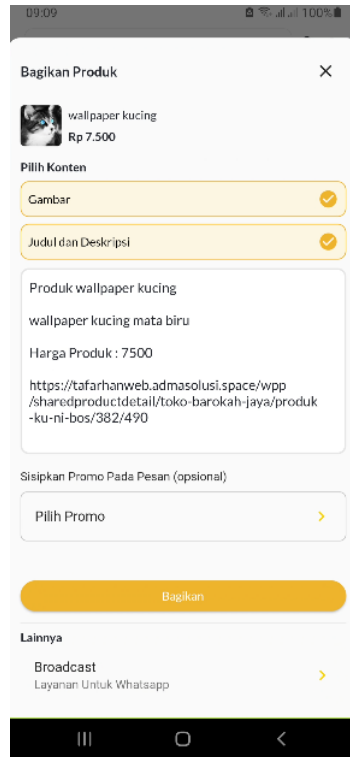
09:09 100%

Bagikan Produk

×

wallpaper kucing
Rp 7.500

Pilih Konten

Gambar

Judul dan Deskripsi

Produk wallpaper kucing

wallpaper kucing mata biru

Harga Produk : 7500

https://tafarhanweb.admasolusi.space/wpp/sharedproductdetail/toko-barokah-jaya/produk-ku-ni-bos/382/490

Sisipkan Promo Pada Pesan (opsional)

Pilih Promo

Bagikan

Lainnya

Broadcast
Layanan Untuk Whatsapp